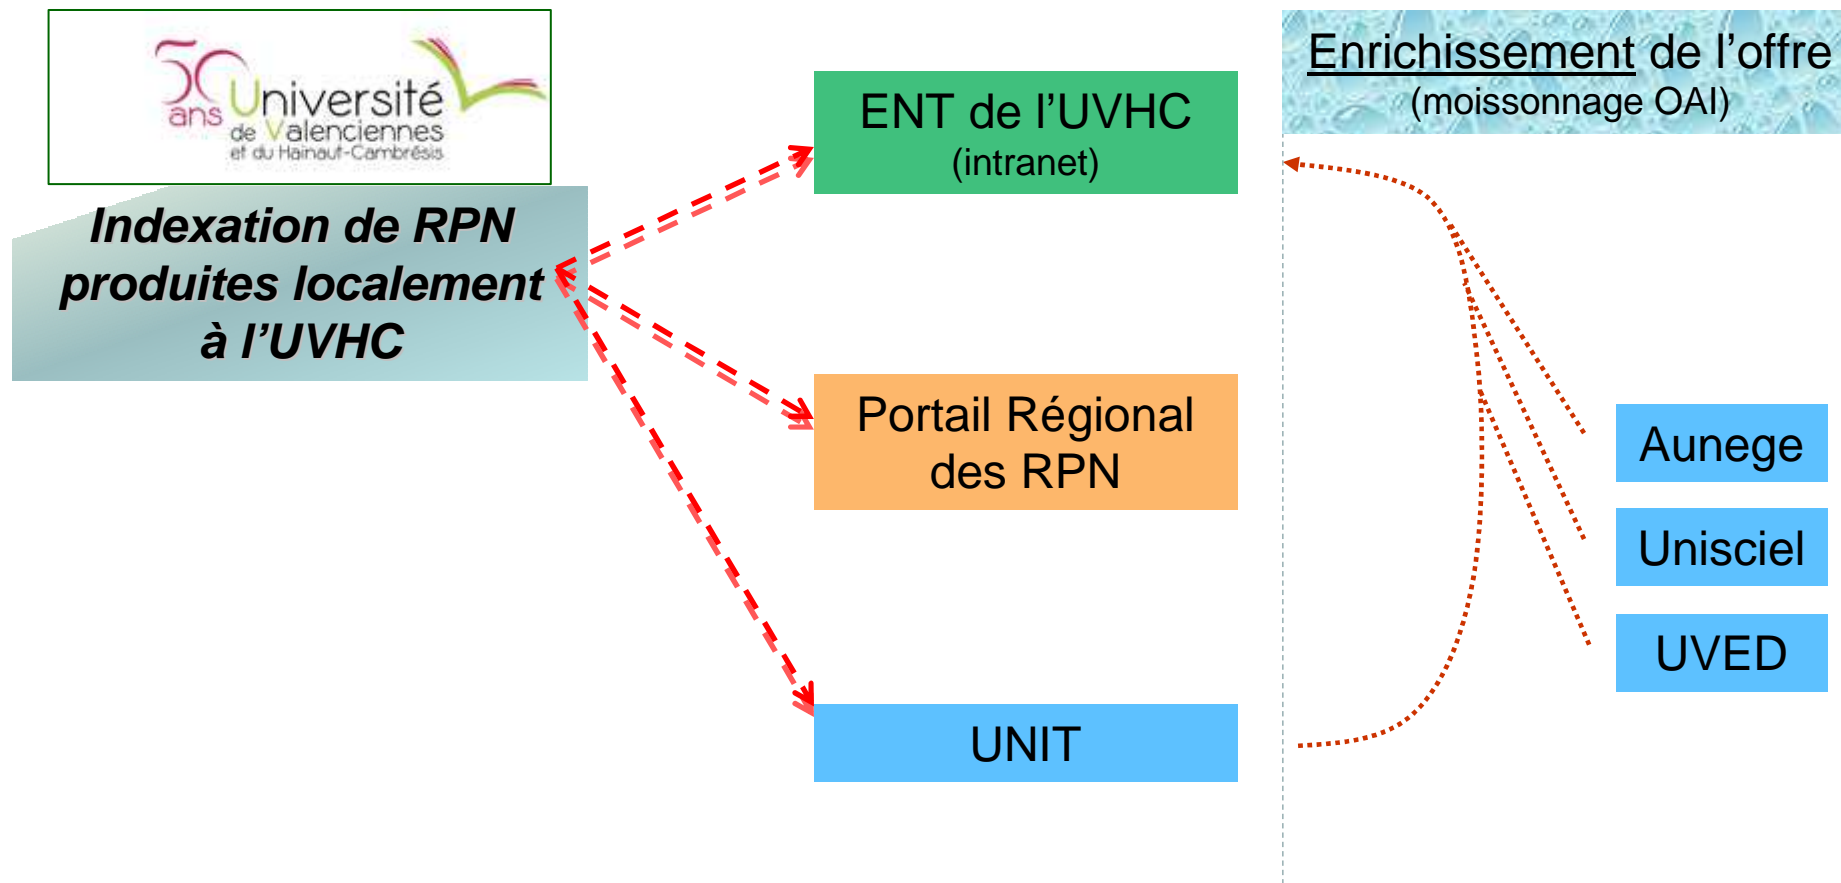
50 ans Université de Valenciennes et du Hainaut-Cambrésis

Indexation de RPN produites localement à l'UVHC

ENT de l'UVHC
(intranet)

Portail Régional des RPN

UNIT

Enrichissement de l'offre
(moissonnage OAI)

Aunege

Unisciel

UVED